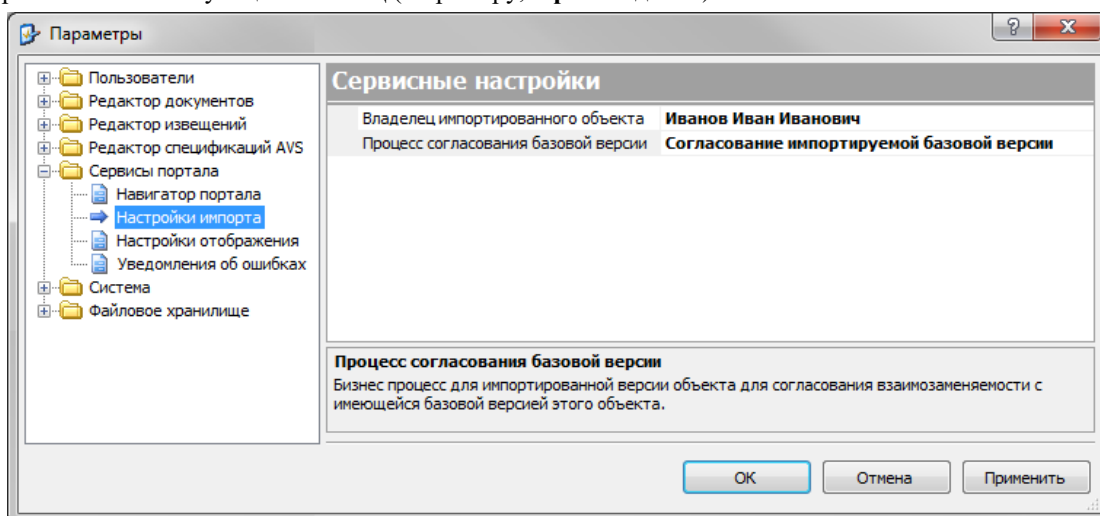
Параметры

Пользователи
Редактор документов
Редактор извещений
Редактор спецификаций AVS
Сервисы портала
Навигатор портала
Настройки импорта
Настройки отображения
Уведомления об ошибках
Система
Файловое хранилище

Сервисные настройки

| Владелец импортированного объекта | Иванов Иван Иванович |
|---|---|
| Процесс согласования базовой версии | Согласование импортируемой базовой версии |

Процесс согласования базовой версии
Бизнес процесс для импортированной версии объекта для согласования взаимозаменяемости с имеющейся базовой версией этого объекта.

OK
Отмена
Применить